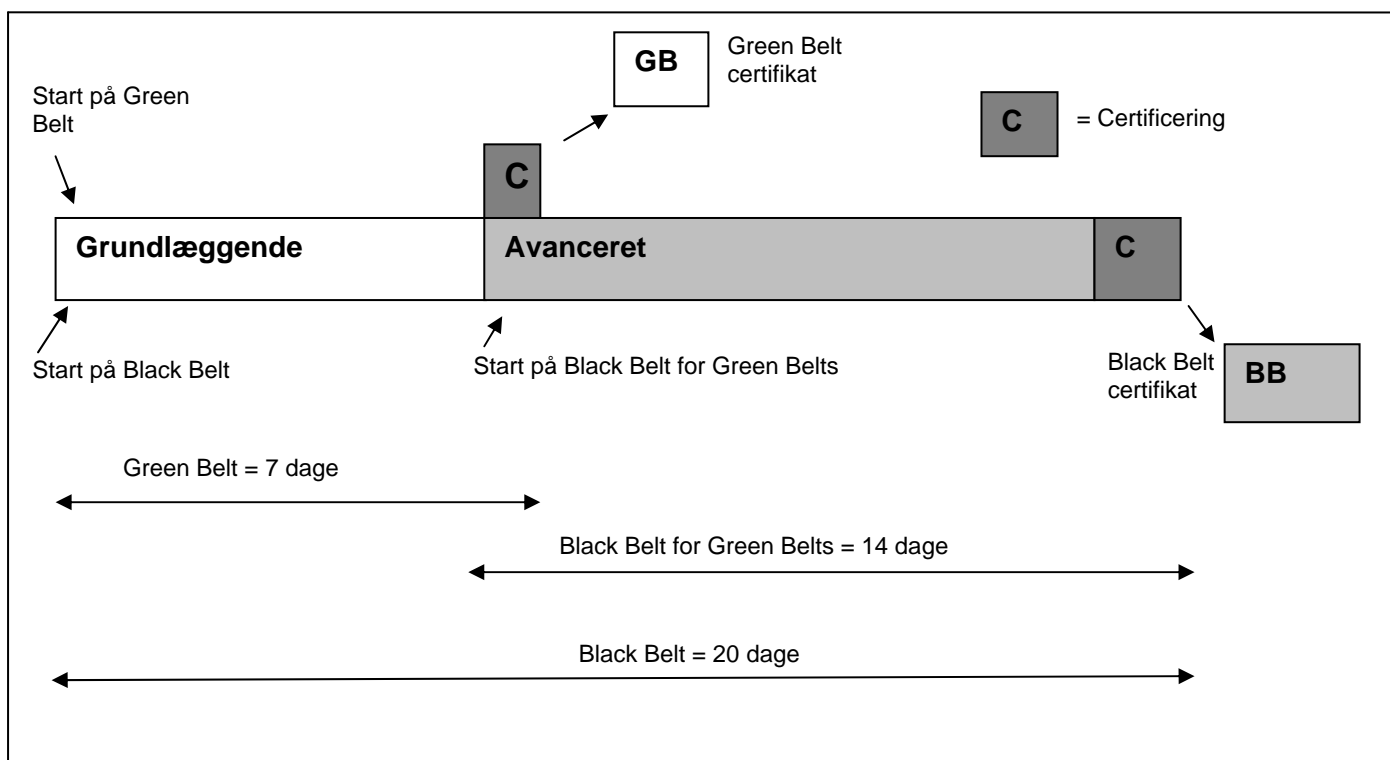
GB

Green Belt certifikat

Start på Green Belt

C

= Certificering

C

Grundlæggende

Avanceret

C

Start på Black Belt

Start på Black Belt for Green Belts

Black Belt certifikat

BB

Green Belt = 7 dage

Black Belt for Green Belts = 14 dage

Black Belt = 20 dage